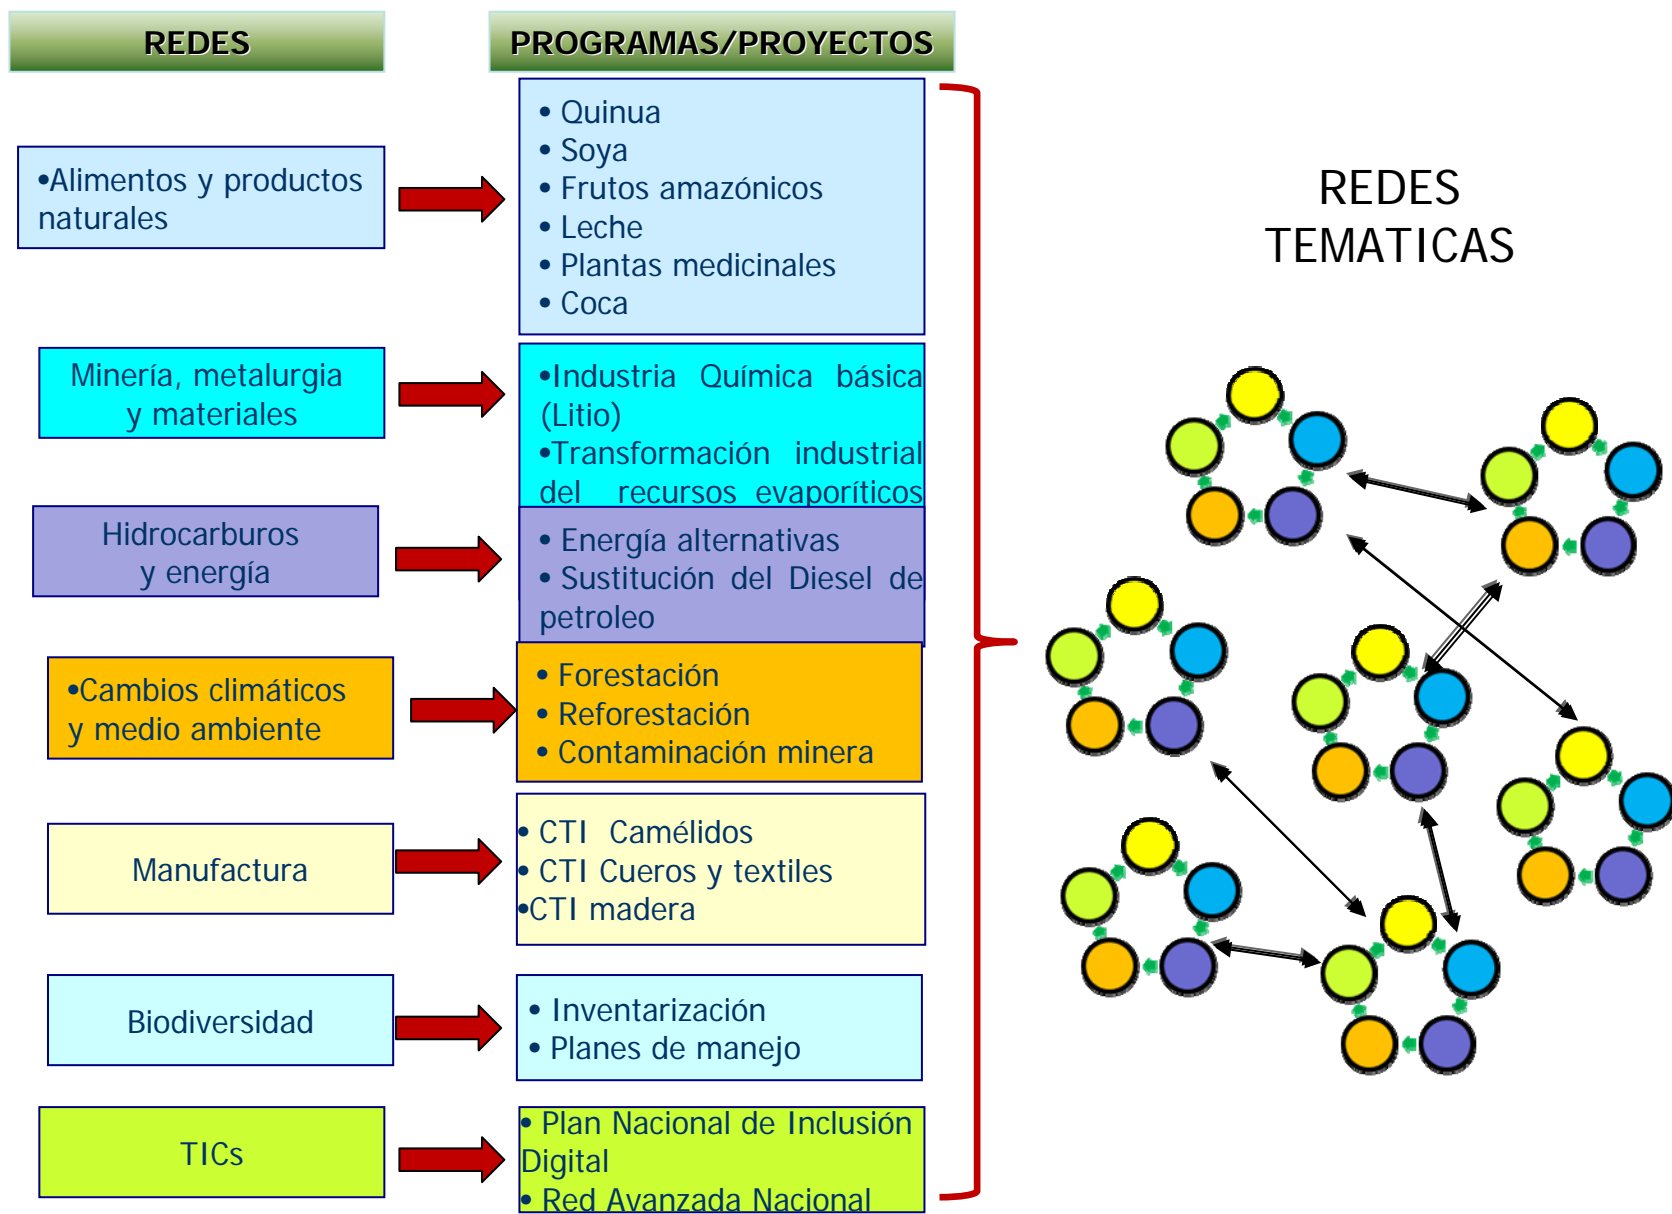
REDES

PROGRAMAS/PROYECTOS

•Alimentos y productos naturales

• Quinua
• Soya
• Frutos amazónicos
• Leche
• Plantas medicinales
• Coca

Minería, metalurgia y materiales

•Industria Química básica (Litio)
•Transformación industrial del recursos evaporíticos

Hidrocarburos y energía

• Energía alternativas
• Sustitución del Diesel de petroleo

•Cambios climáticos y medio ambiente

• Forestación
• Reforestación
• Contaminación minera

Manufactura

• CTI Camélidos
• CTI Cueros y textiles
•CTI madera

Biodiversidad

• Inventarización
• Planes de manejo

TICs

• Plan Nacional de Inclusión Digital
• Red Avanzada Nacional

REDES TEMATICAS